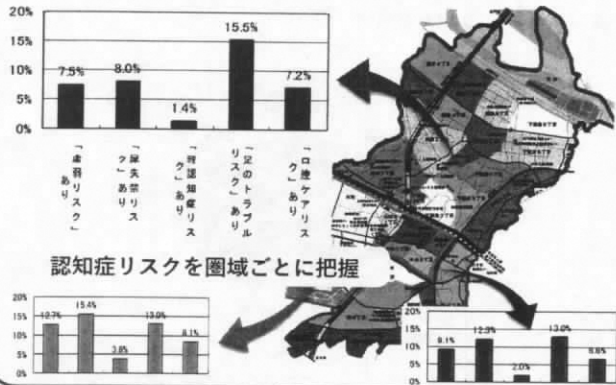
20%
15%
10%
5%
0%

7.5%
8.0%
1.4%
15.5%
7.2%

「虚弱リスク」あり
「尿失禁リスク」あり
「将認知症リスク」あり
「足のトラブルリスク」あり
「口腔ケアリスク」あり

認知症リスクを圏域ごとに把握

20%
15%
10%
5%
0%
12.7%
15.4%
3.8%
13.0%
8.1%

20%
15%
10%
5%
0%
9.1%
12.3%
2.0%
13.0%
6.6%